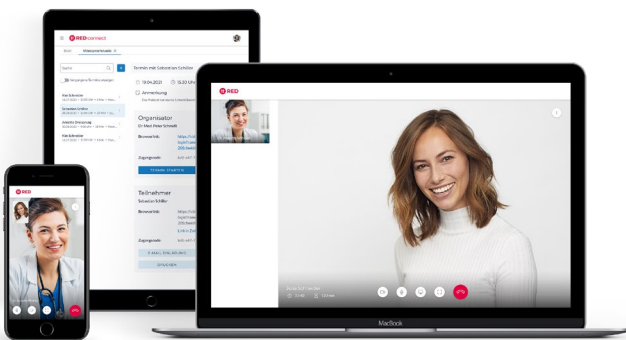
RED connect

Start

Videosprechstunde

Suche

Termin mit Sebastian Schiller

19.04.2021

15:20 Uhr

Anmeldung

Organisator

Dr. Med. Peter Schmidt

Browserlink

Zugangscode

TERMIN STARTEN

Teilnehmer

Sebastian Schiller

Browserlink

Zugangscode

E-MAIL EINLADUNG

RED

RED

MacBook